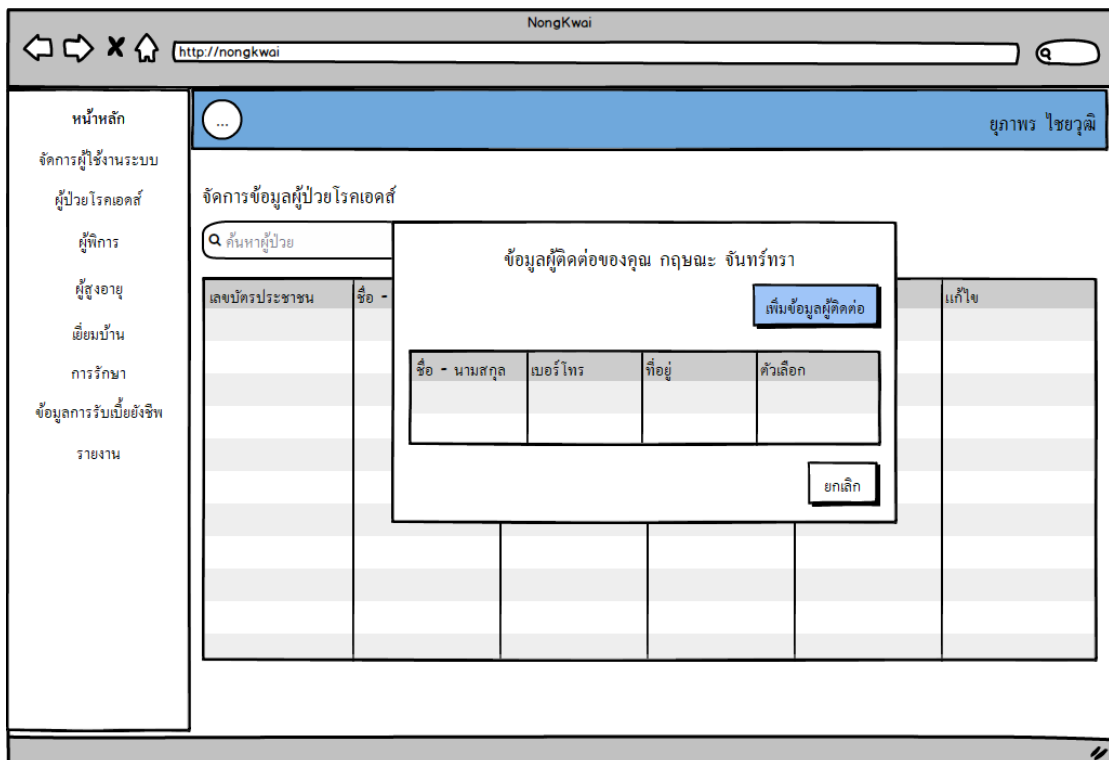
NongKwai

http://nongkwai

หน้าหลัก
จัดการผู้ใช้งานระบบ
ผู้ป่วยโรคเอดส์
ผู้พิการ
ผู้สูงอายุ
เยี่ยมบ้าน
การรักษา
ข้อมูลการรับเบี้ยยังชีพ
รายงาน

...

ยุภาพร ไชยวุฒิ

จัดการข้อมูลผู้ป่วยโรคเอดส์

ค้นหาผู้ป่วย

| เลขบัตรประชาชน | ชื่อ - | | | | แก้ไข |
|---|---|---|---|---|---|

ข้อมูลผู้ติดต่อของคุณ กฤษณะ จันทร์ทรา

เพิ่มข้อมูลผู้ติดต่อ

| ชื่อ - นามสกุล | เบอร์โทร | ที่อยู่ | ตัวเลือก |
|---|---|---|---|
| | | | |

ยกเลิก